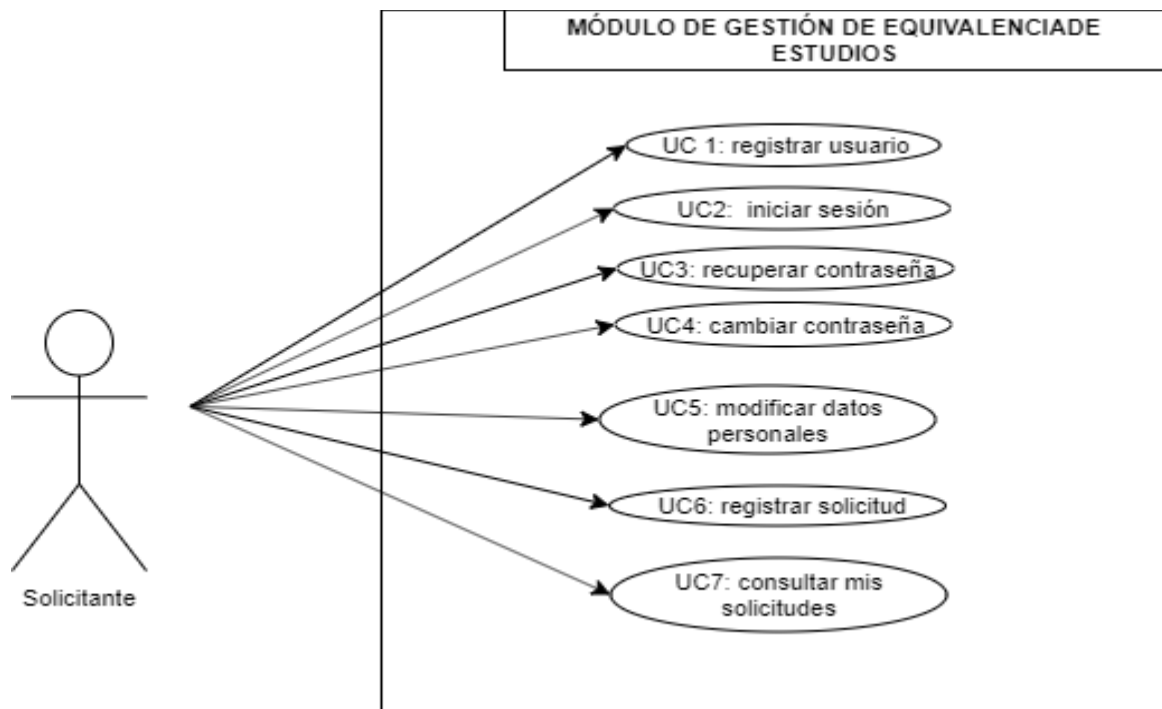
MÓDULO DE GESTIÓN DE EQUIVALENCIADE ESTUDIOS

UC 1: registrar usuario

UC2: iniciar sesión

UC3: recuperar contraseña

UC4: cambiar contraseña

UC5: modificar datos personales

UC6: registrar solicitud

UC7: consultar mis solicitudes

Solicitante